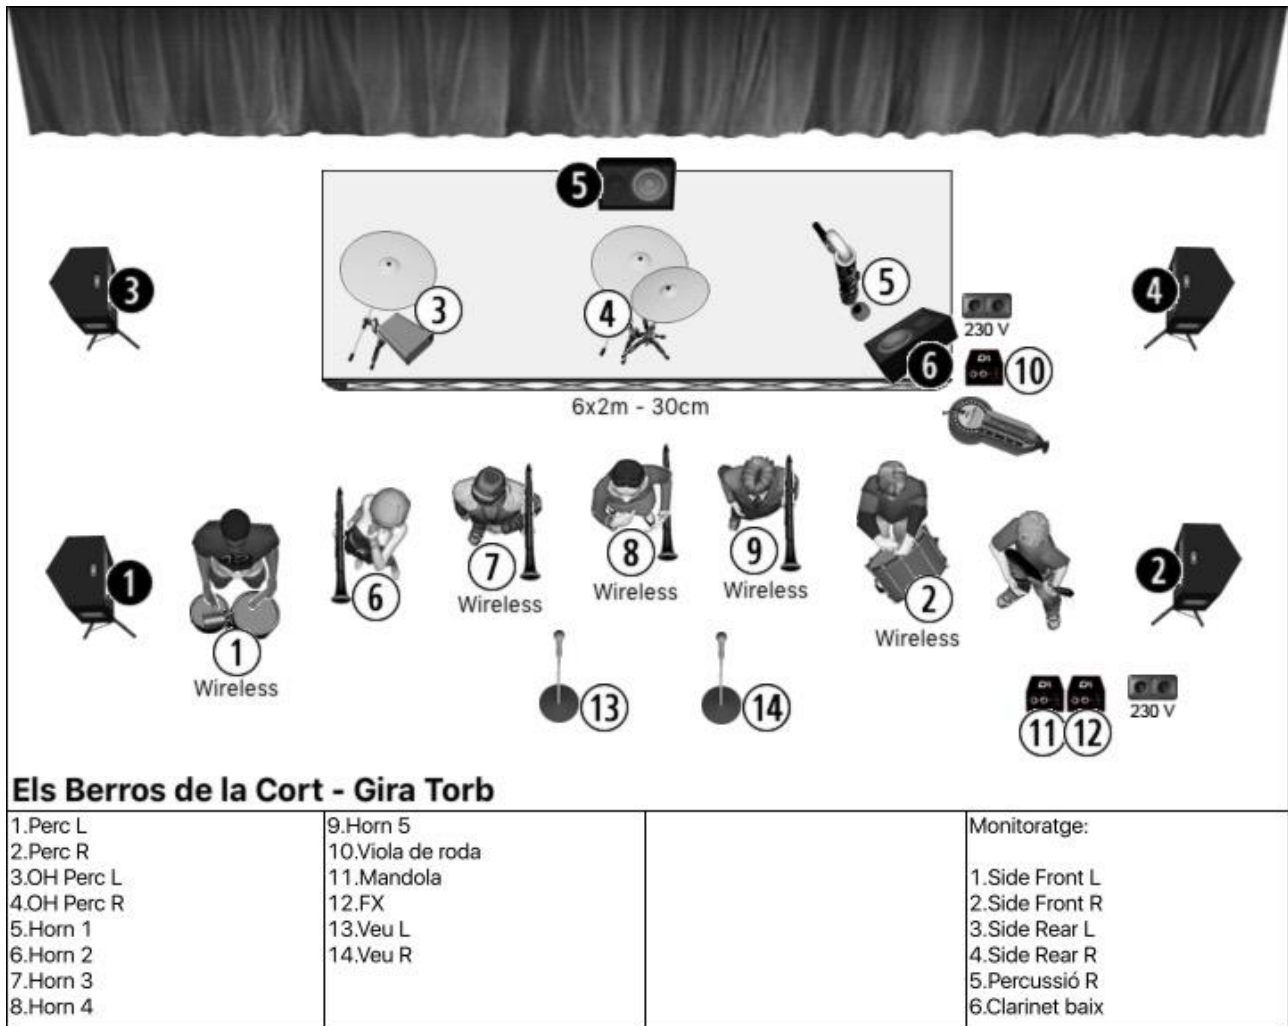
5

3

3

4

5

4

230 V

6

10

6x2m - 30cm

1

6

7
Wireless

8
Wireless

9
Wireless

2
Wireless

2

1
Wireless

13

14

11 12

230 V

Els Berros de la Cort - Gira Torb

| 1.Perc L<br>2.Perc R<br>3.OH Perc L<br>4.OH Perc R<br>5.Horn 1<br>6.Horn 2<br>7.Horn 3<br>8.Horn 4 | 9.Horn 5<br>10.Viola de roda<br>11.Mandola<br>12.FX<br>13.Veu L<br>14.Veu R | | Monitoratge:<br><br>1.Side Front L<br>2.Side Front R<br>3.Side Rear L<br>4.Side Rear R<br>5.Percussió R<br>6.Clarinet baix |
|---|---|---|---|